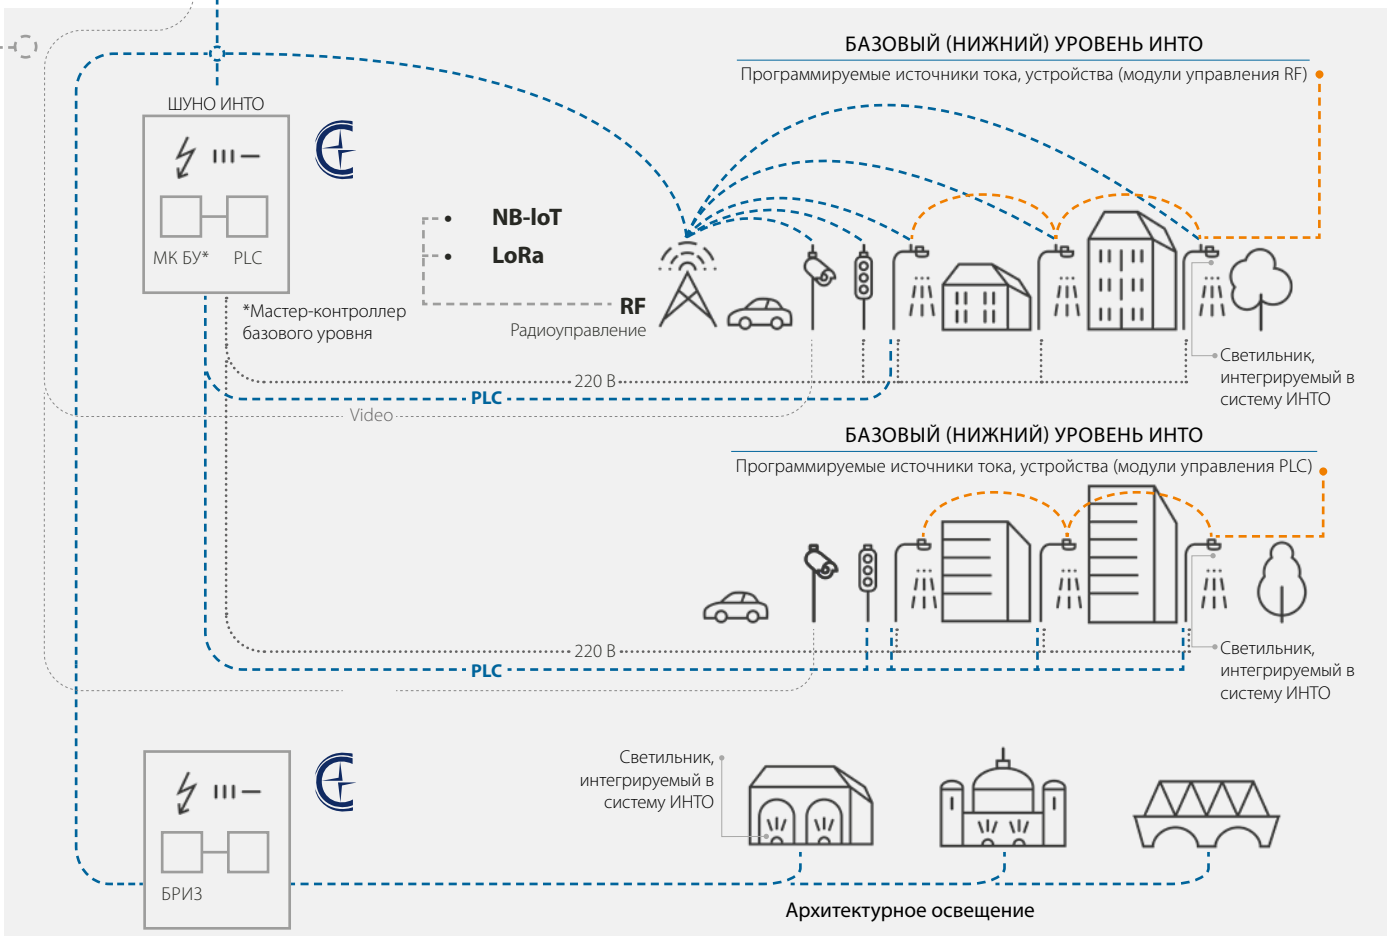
БАЗОВЫЙ (НИЖНИЙ) УРОВЕНЬ ИНТО

Программируемые источники тока, устройства (модули управления RF)

ШУНО ИНТО

МК БУ* PLC

*Мастер-контроллер базового уровня

NB-IoT

LoRa

RF

Радиоуправление

220 В

PLC

Video

Светильник, интегрируемый в систему ИНТО

БАЗОВЫЙ (НИЖНИЙ) УРОВЕНЬ ИНТО

Программируемые источники тока, устройства (модули управления PLC)

220 В

PLC

Светильник, интегрируемый в систему ИНТО

Светильник, интегрируемый в систему ИНТО

БРИЗ

Архитектурное освещение